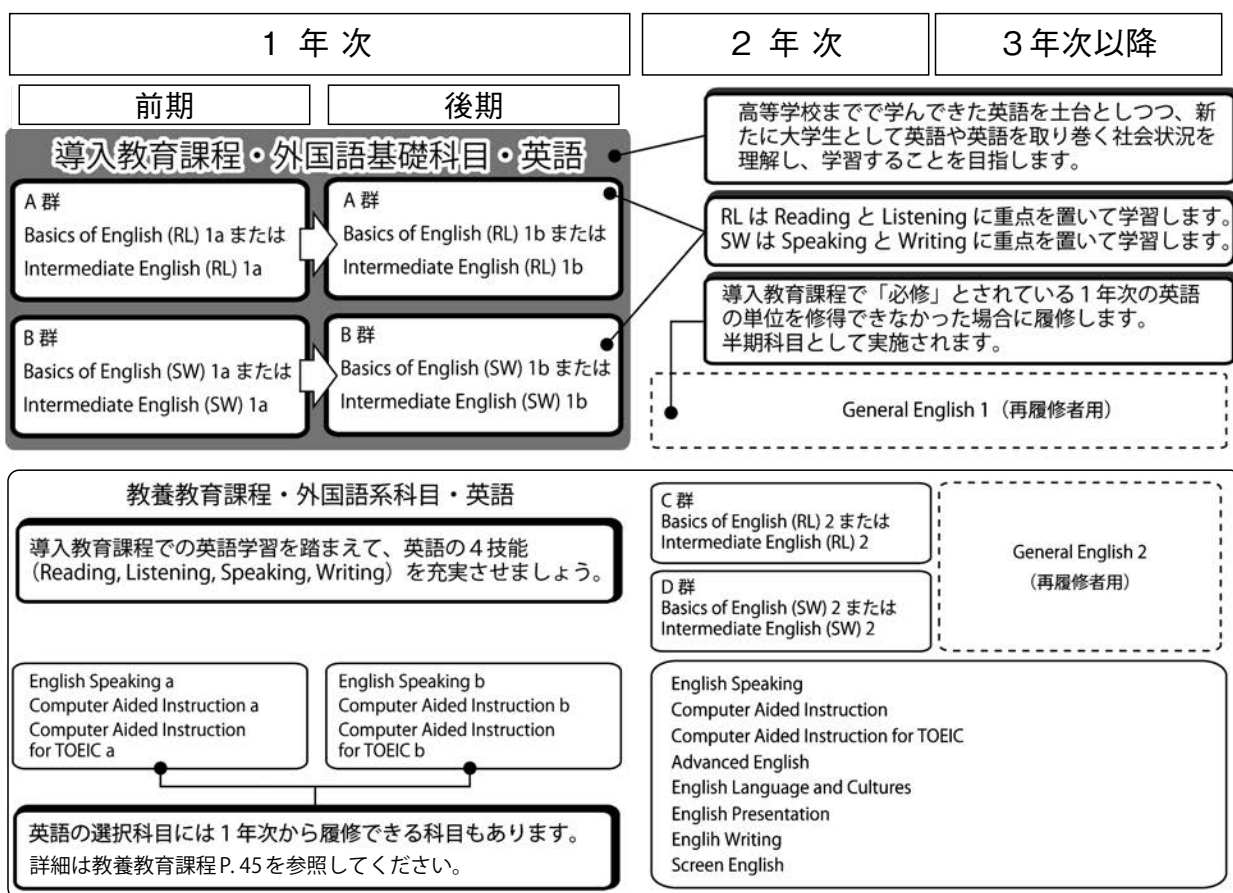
1 年 次

2 年 次

3年次以降

前期

後期

導入教育課程・外国語基礎科目・英語

A 群
Basics of English (RL) 1a または
Intermediate English (RL) 1a

A 群
Basics of English (RL) 1b または
Intermediate English (RL) 1b

B 群
Basics of English (SW) 1a または
Intermediate English (SW) 1a

B 群
Basics of English (SW) 1b または
Intermediate English (SW) 1b

高等学校までで学んできた英語を土台としつつ、新たに大学生として英語や英語を取り巻く社会状況を理解し、学習することを目指します。

RL は Reading と Listening に重点を置いて学習します。
SW は Speaking と Writing に重点を置いて学習します。

導入教育課程で「必修」とされている1年次の英語の単位を修得できなかった場合に履修します。
半期科目として実施されます。

General English 1（再履修者用）

教養教育課程・外国語系科目・英語

導入教育課程での英語学習を踏まえて、英語の４技能（Reading, Listening, Speaking, Writing）を充実させましょう。

English Speaking a
Computer Aided Instruction a
Computer Aided Instruction for TOEIC a

English Speaking b
Computer Aided Instruction b
Computer Aided Instruction for TOEIC b

英語の選択科目には１年次から履修できる科目もあります。
詳細は教養教育課程 P. 45 を参照してください。

C 群
Basics of English (RL) 2 または
Intermediate English (RL) 2

D 群
Basics of English (SW) 2 または
Intermediate English (SW) 2

General English 2
（再履修者用）

English Speaking
Computer Aided Instruction
Computer Aided Instruction for TOEIC
Advanced English
English Language and Cultures
English Presentation
Englih Writing
Screen English